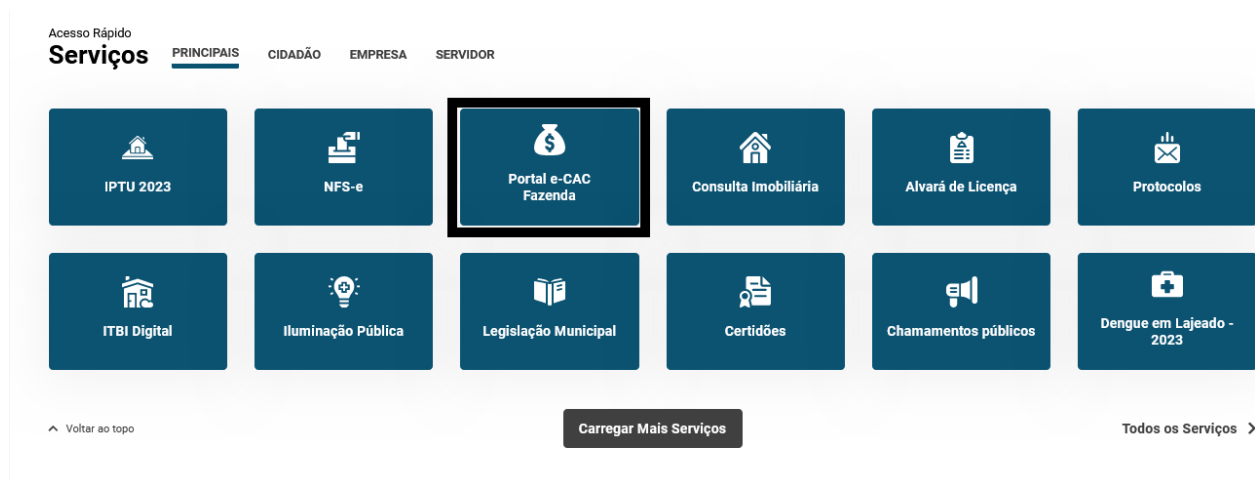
Acesso Rápido
Serviços

PRINCIPAIS CIDADÃO EMPRESA SERVIDOR

IPTU 2023

NFS-e

Portal e-CAC Fazenda

Consulta Imobiliária

Alvará de Licença

Protocolos

ITBI Digital

Iluminação Pública

Legislação Municipal

Certidões

Chamamentos públicos

Dengue em Lajeado - 2023

Voltar ao topo

Carregar Mais Serviços

Todos os Serviços